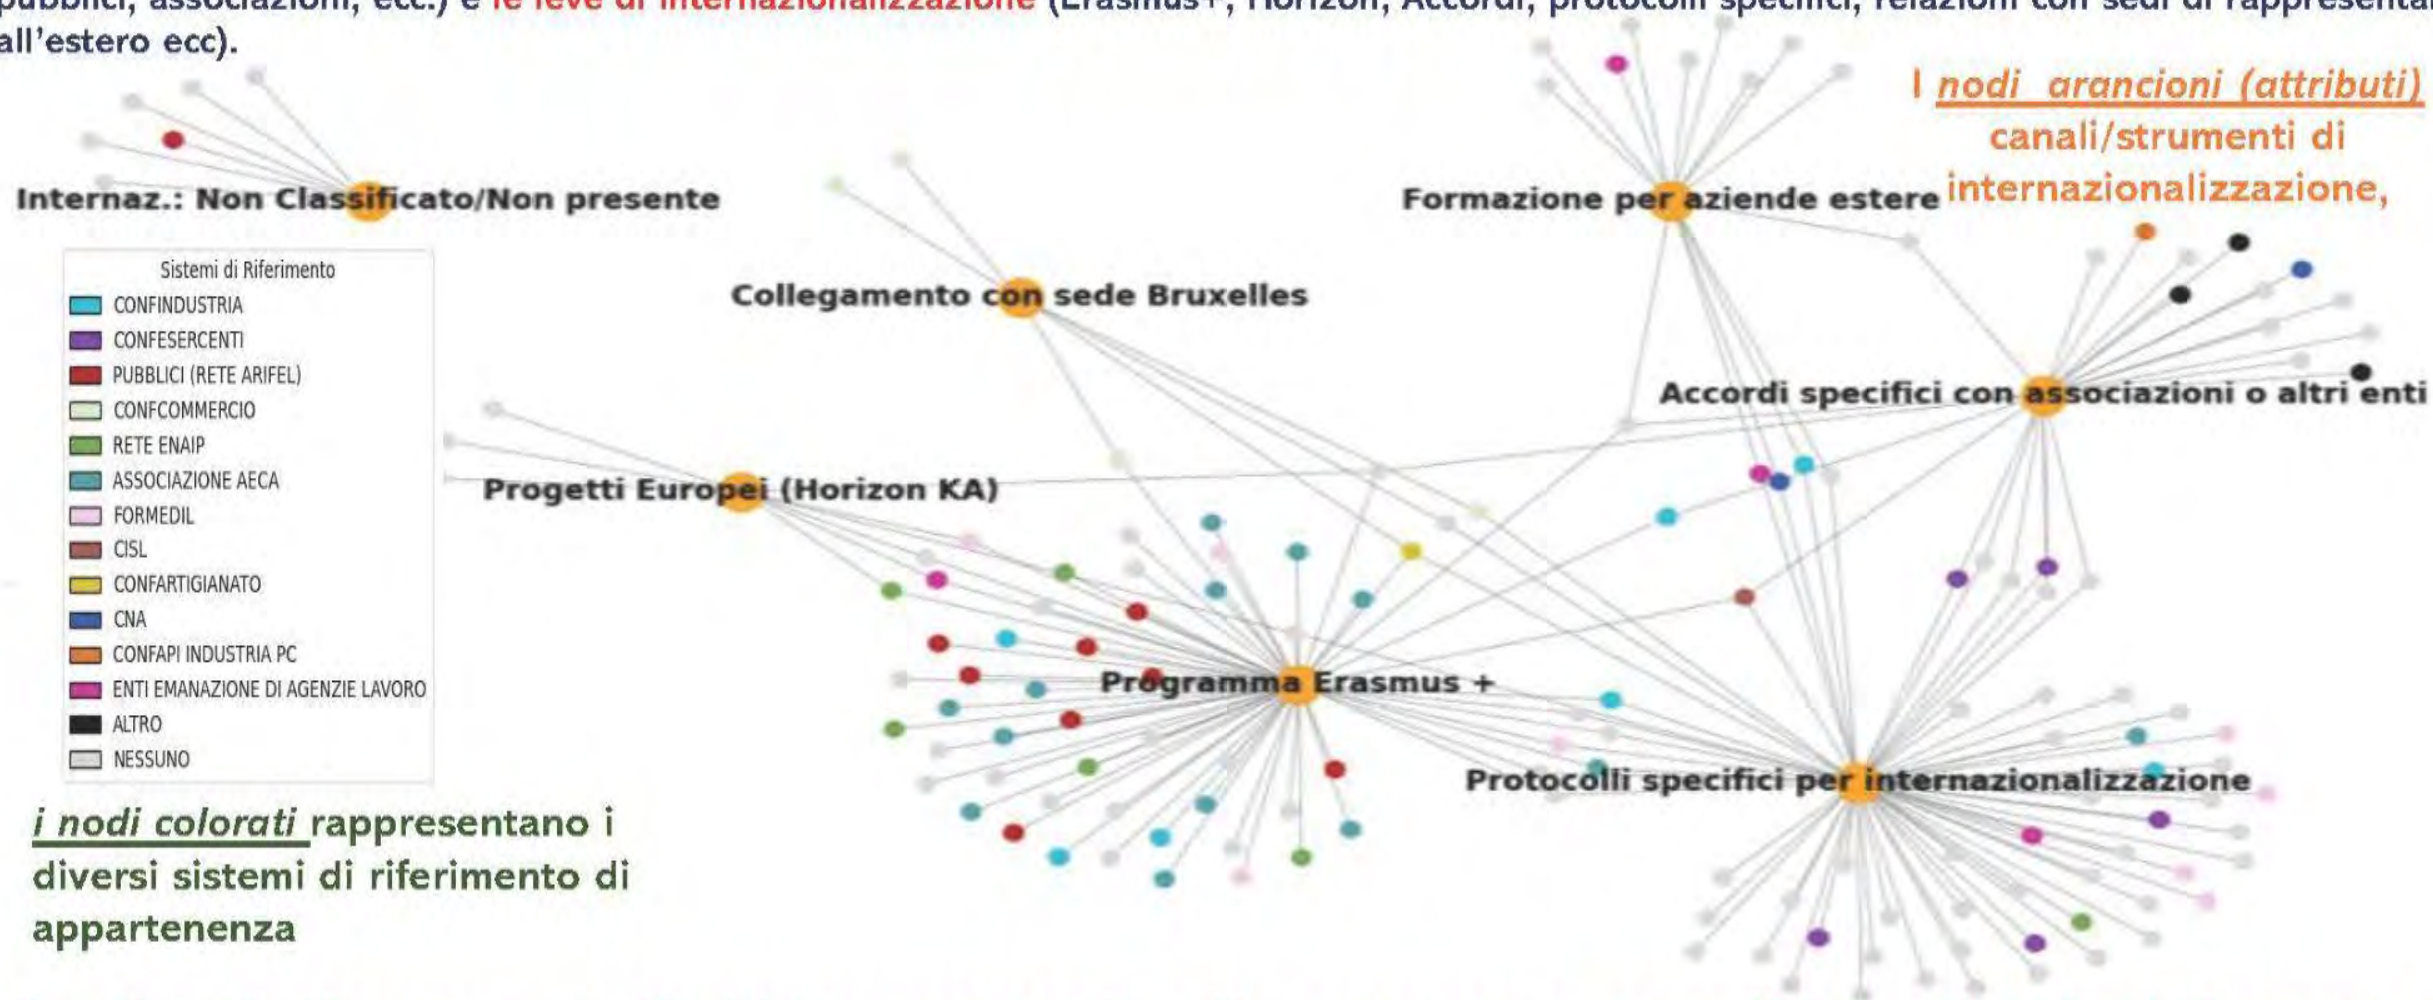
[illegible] all'estero ecc).

I nodi arancioni (attributi) canali/strumenti di internazionalizzazione,

Internaz.: Non Classificato/Non presente

Formazione per aziende estere

Collegamento con sede Bruxelles

Accordi specifici con associazioni o altri enti

Progetti Europei (Horizon KA)

Programma Erasmus +

Protocolli specifici per internazionalizzazione

Sistemi di Riferimento
CONFINDUSTRIA
CONFESERCENTI
PUBBLICI (RETE ARIFEL)
CONFCOMMERCIO
RETE ENAIP
ASSOCIAZIONE AECA
FORMEDIL
CISL
CONFARTIGIANATO
CNA
CONFAPI INDUSTRIA PC
ENTI EMANAZIONE DI AGENZIE LAVORO
ALTRO
NESSUNO

i nodi colorati rappresentano i diversi sistemi di riferimento di appartenenza